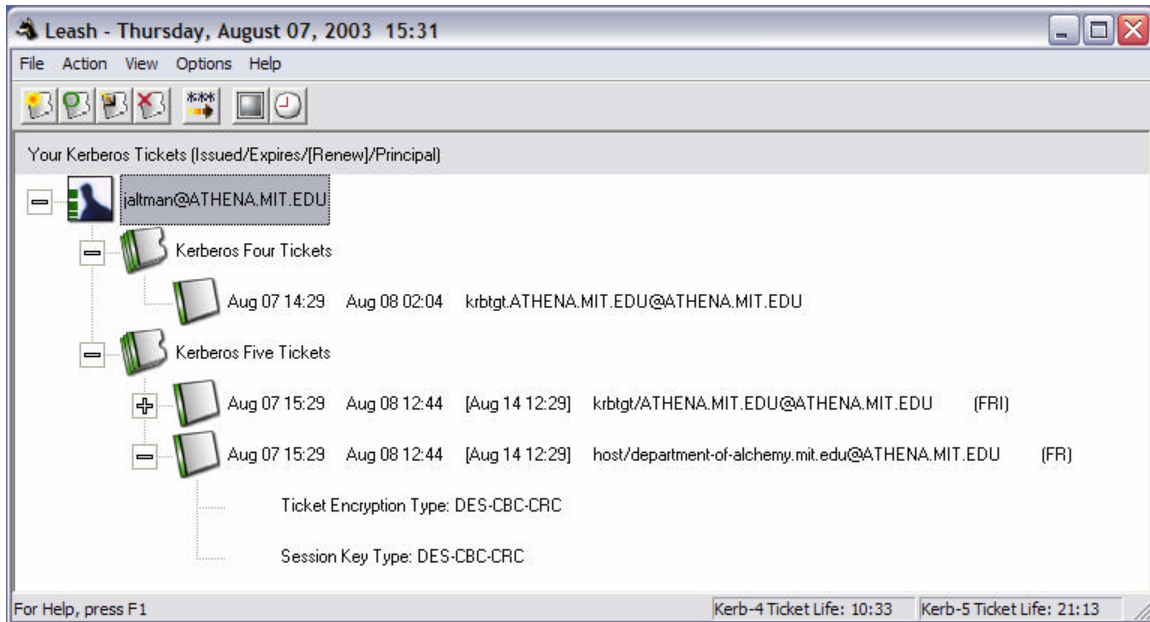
Leash - Thursday, August 07, 2003 15:31

File Action View Options Help

Your Kerberos Tickets (Issued/Expires/[Renew]/Principal)

jaltman@ATHENA.MIT.EDU

Kerberos Four Tickets

Aug 07 14:29 Aug 08 02:04 krbtgt.ATHENA.MIT.EDU@ATHENA.MIT.EDU

Kerberos Five Tickets

Aug 07 15:29 Aug 08 12:44 [Aug 14 12:29] krbtgt/ATHENA.MIT.EDU@ATHENA.MIT.EDU (FRI)

Aug 07 15:29 Aug 08 12:44 [Aug 14 12:29] host/department-of-alchemy.mit.edu@ATHENA.MIT.EDU (FR)

Ticket Encryption Type: DES-CBC-CRC

Session Key Type: DES-CBC-CRC

For Help, press F1

Kerb-4 Ticket Life: 10:33

Kerb-5 Ticket Life: 21:13